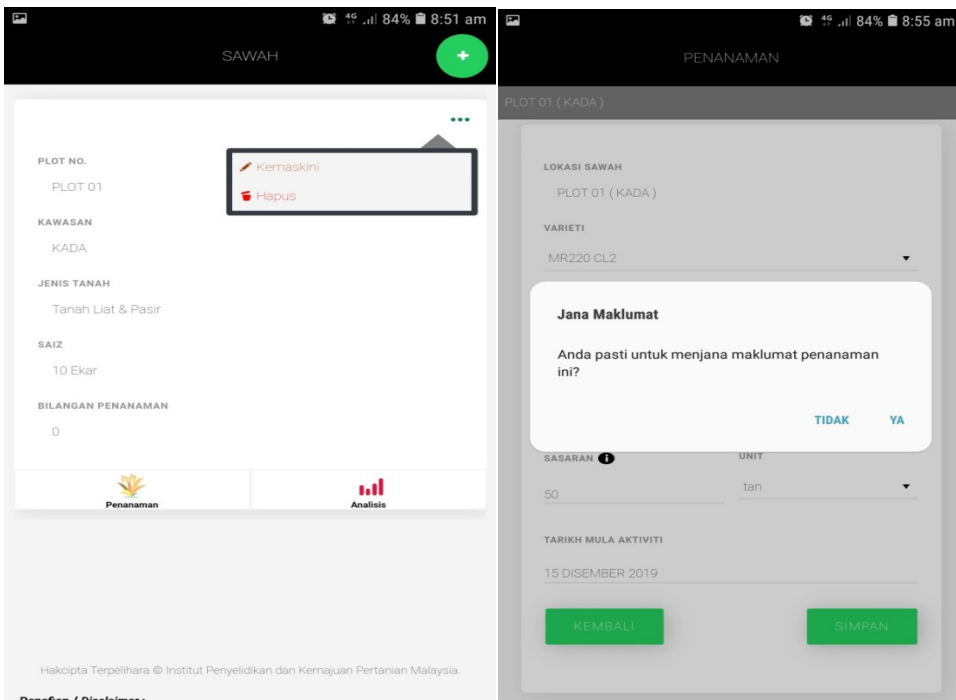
4G 84% 8:51 am

SAWAH

+

...

PLOT NO.

PLOT 01

Kemaskini

Hapus

KAWASAN

KADA

JENIS TANAH

Tanah Liat & Pasir

SAIZ

10 Ekar

BILANGAN PENANAMAN

0

Penanaman

Analisis

Hakcipta Terpelihara © Institut Penyelidikan dan Kemajuan Pertanian Malaysia.

Penafian / Disclaimer:

4G 84% 8:55 am

PENANAMAN

PLOT 01 ( KADA )

LOKASI SAWAH

PLOT 01 ( KADA )

VARIETI

MR220 CL2

Jana Maklumat

Anda pasti untuk menjana maklumat penanaman ini?

TIDAK

YA

SASARAN

UNIT

50

tan

TARIKH MULA AKTIVITI

15 DISEMBER 2019

KEMBALI

SIMPAN